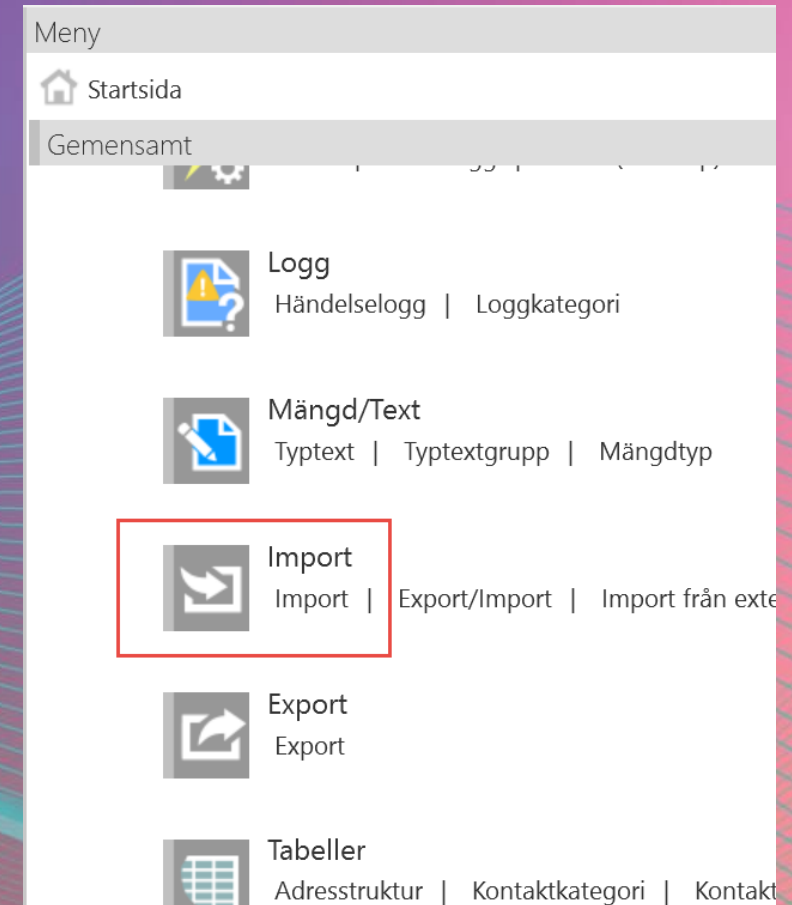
Meny

Startsida

Gemensamt

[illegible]

Logg
Händelselogg | Loggkategori

Mängd/Text
Typtext | Typtextgrupp | Mängdtyp

Import
Import | Export/Import | Import från exte

Export
Export

Tabeller
Adresstruktur | Kontaktkategori | Kontakt